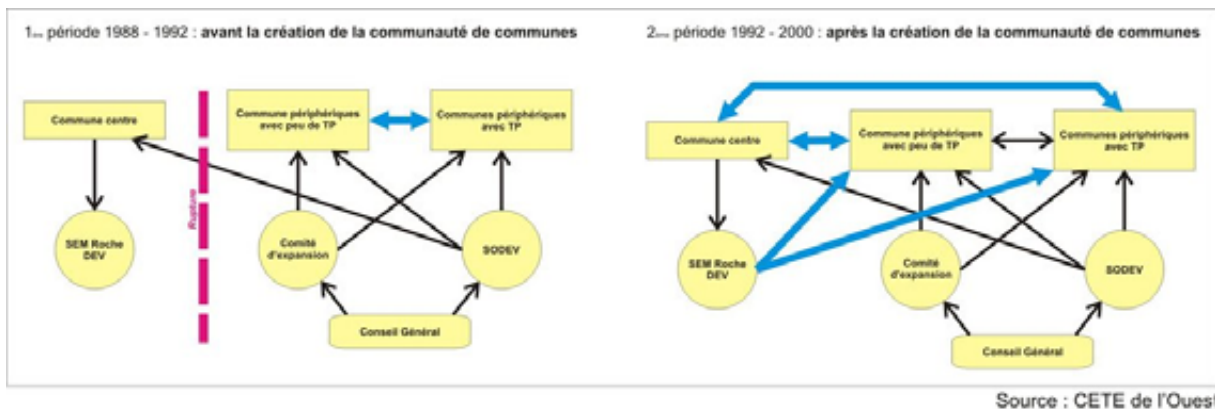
1ère période 1988 - 1992 : avant la création de la communauté de communes

Commune centre

Rupture

Commune périphériques avec peu de TP

Communes périphériques avec TP

SEM Roche DEV

Comité d'expansion

SODEV

Conseil Général

2ème période 1992 - 2000 : après la création de la communauté de communes

Commune centre

Commune périphériques avec peu de TP

Communes périphériques avec TP

SEM Roche DEV

Comité d'expansion

SODEV

Conseil Général

Source : CETE de l'Ouest